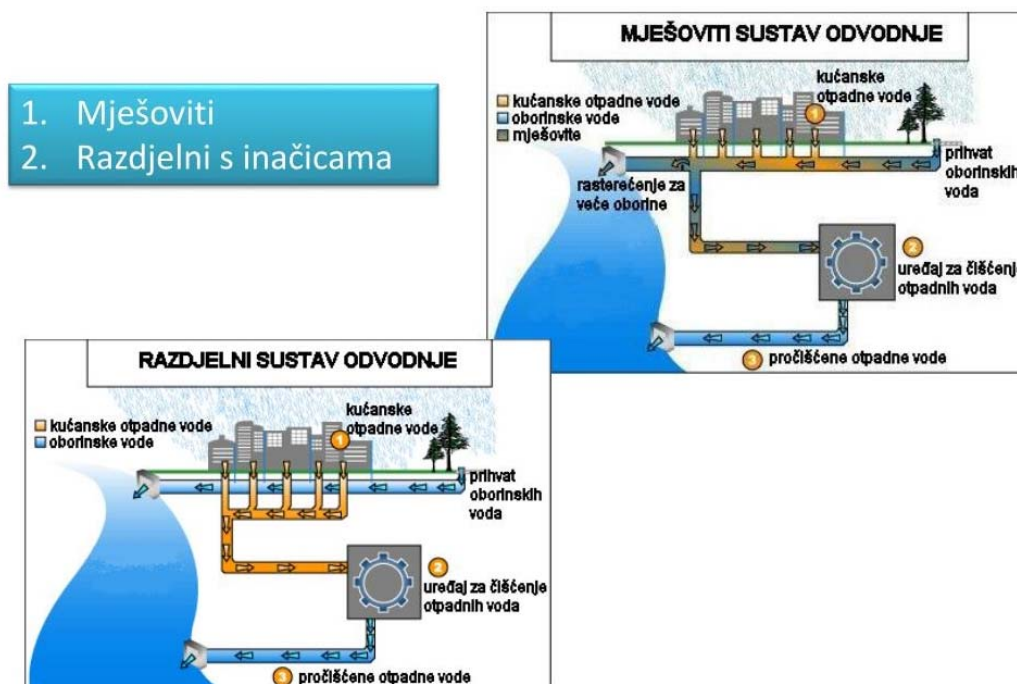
1. Mješoviti
2. Razdjelni s inačicama

MJEŠOVITI SUSTAV ODVODNJE

kućanske otpadne vode
oborinske vode
mješovite

kućanske otpadne vode
1

rasterećenje za veće oborine

prihvat oborinskih voda

2
uređaj za čišćenj otpadnih voda

3 pročišćene otpadne vode

RAZDJELNI SUSTAV ODVODNJE

kućanske otpadne vode
oborinske vode

kućanske otpadne vode
1

prihvat oborinskih voda

2
uređaj za čišćenje otpadnih voda

3 pročišćene otpadne vode